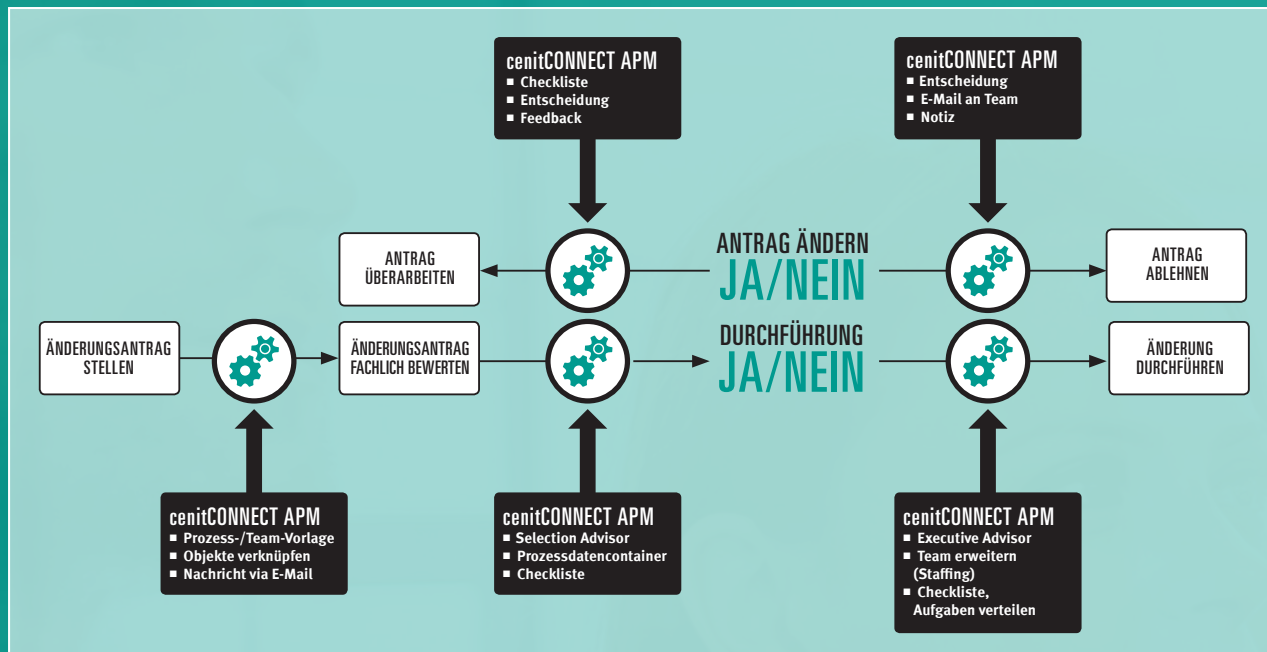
cenitCONNECT APM
■ Checkliste
■ Entscheidung
■ Feedback

cenitCONNECT APM
■ Entscheidung
■ E-Mail an Team
■ Notiz

ANTRAG ÜBERARBEITEN

ANTRAG ÄNDERN
JA/NEIN

ANTRAG ABLEHNEN

ÄNDERUNGSANTRAG STELLEN

ÄNDERUNGSANTRAG FACHLICH BEWERTEN

DURCHFÜHRUNG
JA/NEIN

ÄNDERUNG DURCHFÜHREN

cenitCONNECT APM
■ Prozess-/Team-Vorlage
■ Objekte verknüpfen
■ Nachricht via E-Mail

cenitCONNECT APM
■ Selection Advisor
■ Prozessdatencontainer
■ Checkliste

cenitCONNECT APM
■ Executive Advisor
■ Team erweitern (Staffing)
■ Checkliste, Aufgaben verteilen